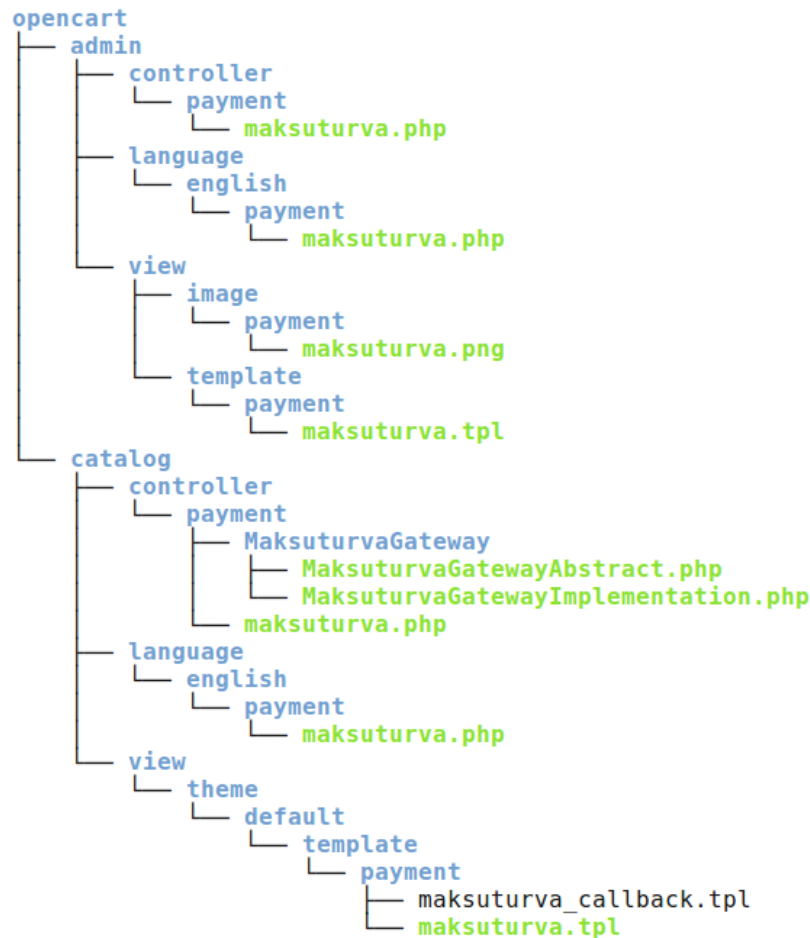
opencart
├── admin
│   ├── controller
│   │   └── payment
│   │       └── maksuturva.php
│   ├── language
│   │   └── english
│   │       └── payment
│   │           └── maksuturva.php
│   └── view
│       ├── image
│       │   └── payment
│       │       └── maksuturva.png
│       └── template
│           └── payment
│               └── maksuturva.tpl
└── catalog
    ├── controller
    │   └── payment
    │       ├── MaksuturvaGateway
    │       │   ├── MaksuturvaGatewayAbstract.php
    │       │   └── MaksuturvaGatewayImplementation.php
    │       └── maksuturva.php
    ├── language
    │   └── english
    │       └── payment
    │           └── maksuturva.php
    └── view
        └── theme
            └── default
                └── template
                    └── payment
                        ├── maksuturva_callback.tpl
                        └── maksuturva.tpl